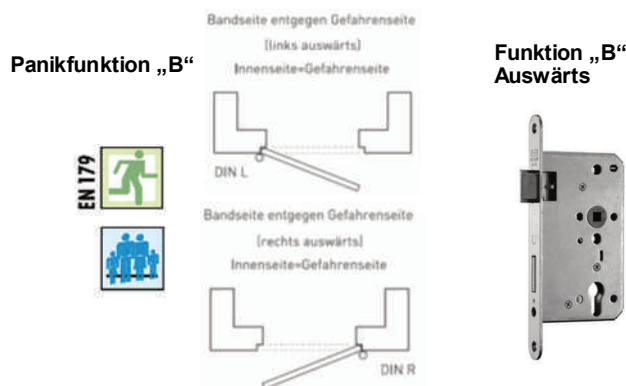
Panikfunktion „B“

Bandseite entgegen Gefahrenseite
(links auswärts)
Innenseite=Gefahrenseite

DIN L

Bandseite entgegen Gefahrenseite
(rechts auswärts)
Innenseite=Gefahrenseite

DIN R

Funktion „B“
Auswärts

EN 179